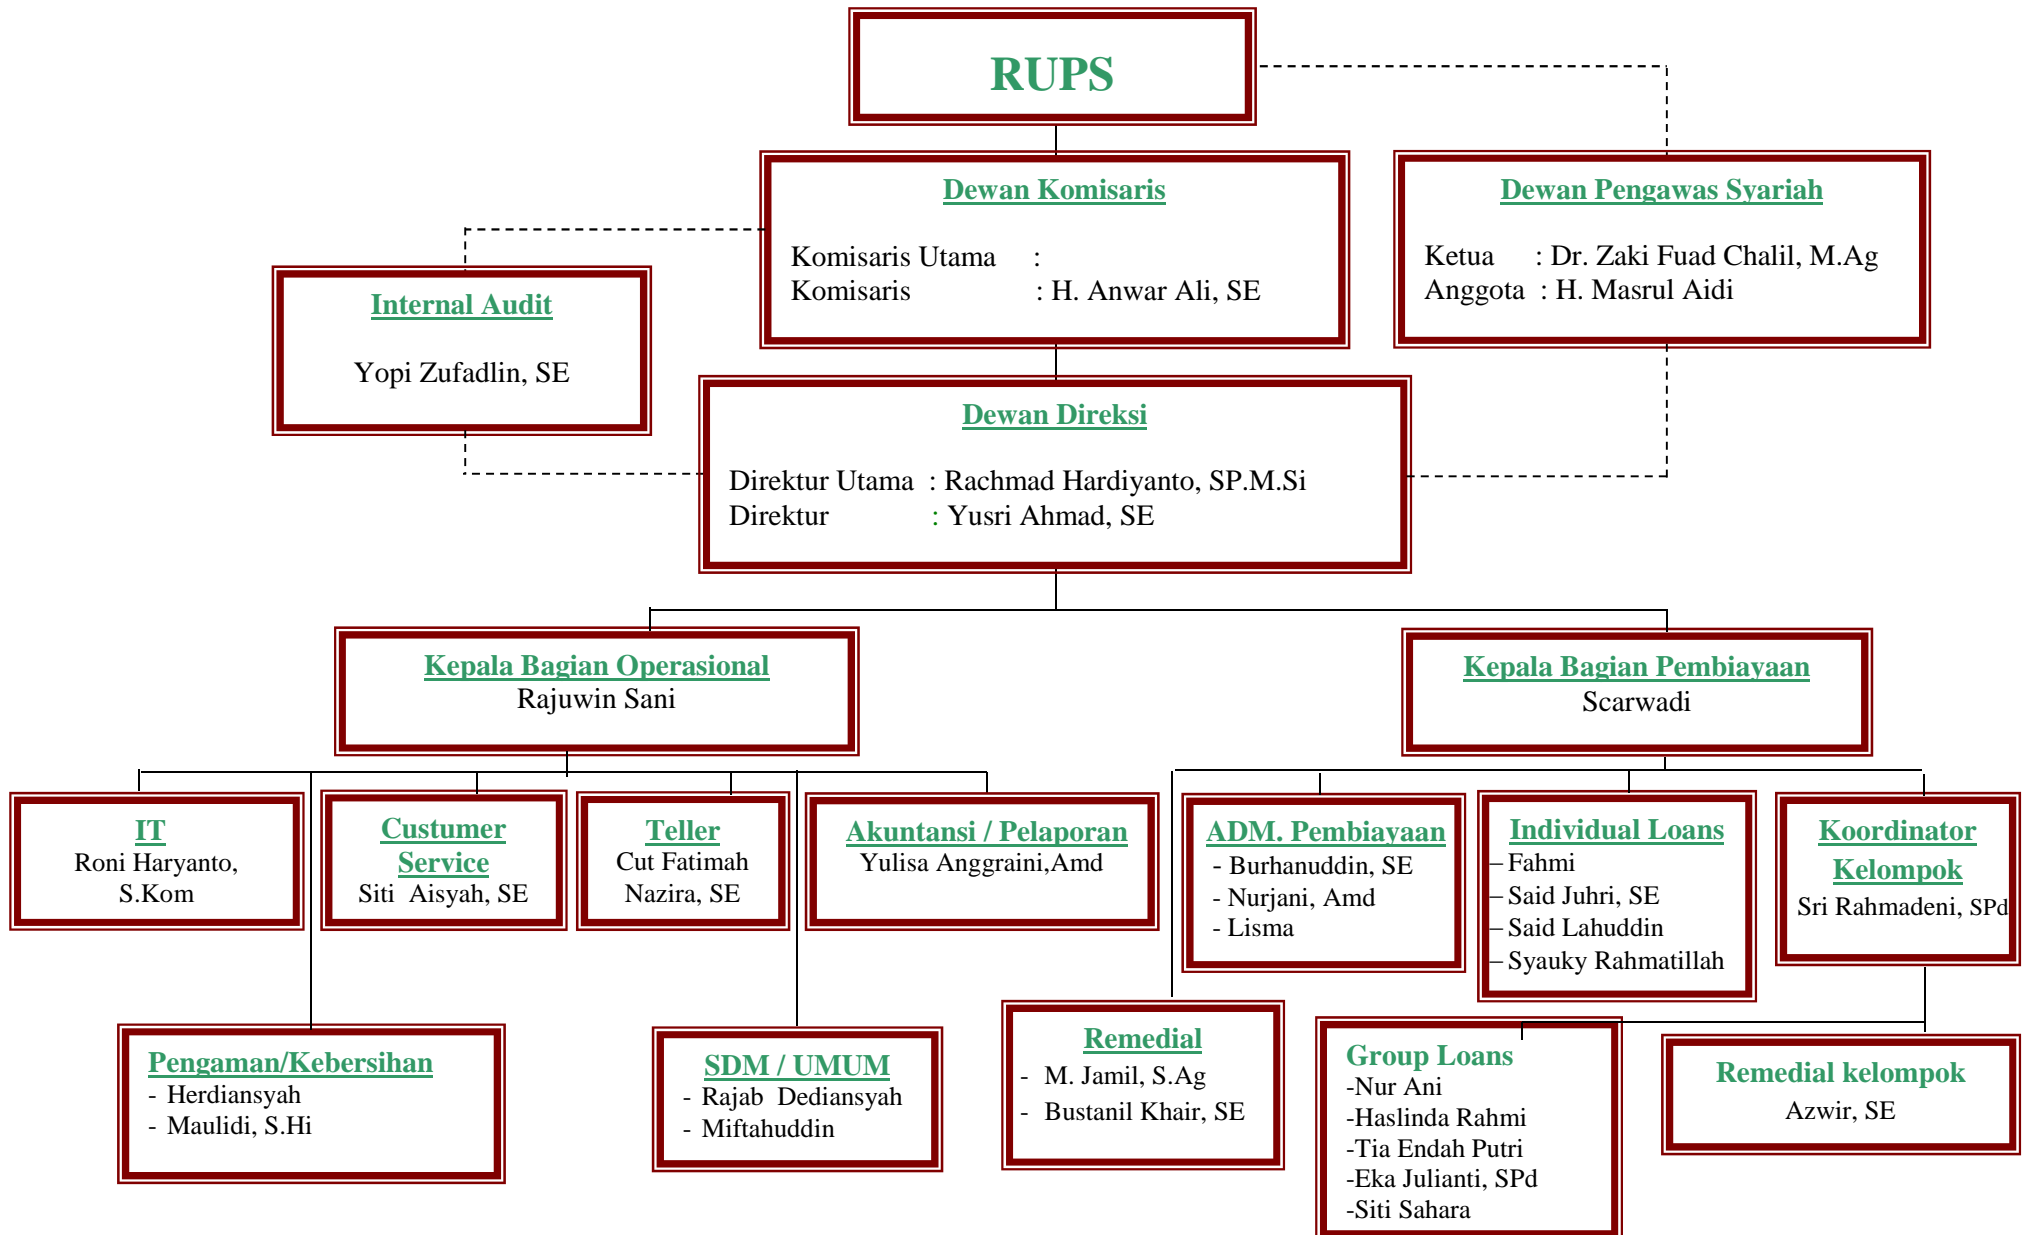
RUPS

Dewan Komisaris

Komisaris Utama :
Komisaris : H. Anwar Ali, SE

Dewan Pengawas Syariah

Ketua : Dr. Zaki Fuad Chalil, M.Ag
Anggota : H. Masrul Aidi

Internal Audit

Yopi Zufadlin, SE

Dewan Direksi

Direktur Utama : Rachmad Hardiyanto, SP.M.Si
Direktur : Yusri Ahmad, SE

Kepala Bagian Operasional
Rajuwin Sani

Kepala Bagian Pembiayaan
Scarwadi

IT
Roni Haryanto, S.Kom

Custumer Service
Siti Aisyah, SE

Teller
Cut Fatimah Nazira, SE

Akuntansi / Pelaporan
Yulisa Anggraini,Amd

ADM. Pembiayaan
- Burhanuddin, SE
- Nurjani, Amd
- Lisma

Individual Loans
- Fahmi
- Said Juhri, SE
- Said Lahuddin
- Syauky Rahmatillah

Koordinator Kelompok
Sri Rahmadeni, SPd

Pengaman/Kebersihan
- Herdiansyah
- Maulidi, S.Hi

SDM / UMUM
- Rajab Dediansyah
- Miftahuddin

Remedial
- M. Jamil, S.Ag
- Bustanil Khair, SE

Group Loans
-Nur Ani
-Haslinda Rahmi
-Tia Endah Putri
-Eka Julianti, SPd
-Siti Sahara

Remedial kelompok
Azwir, SE